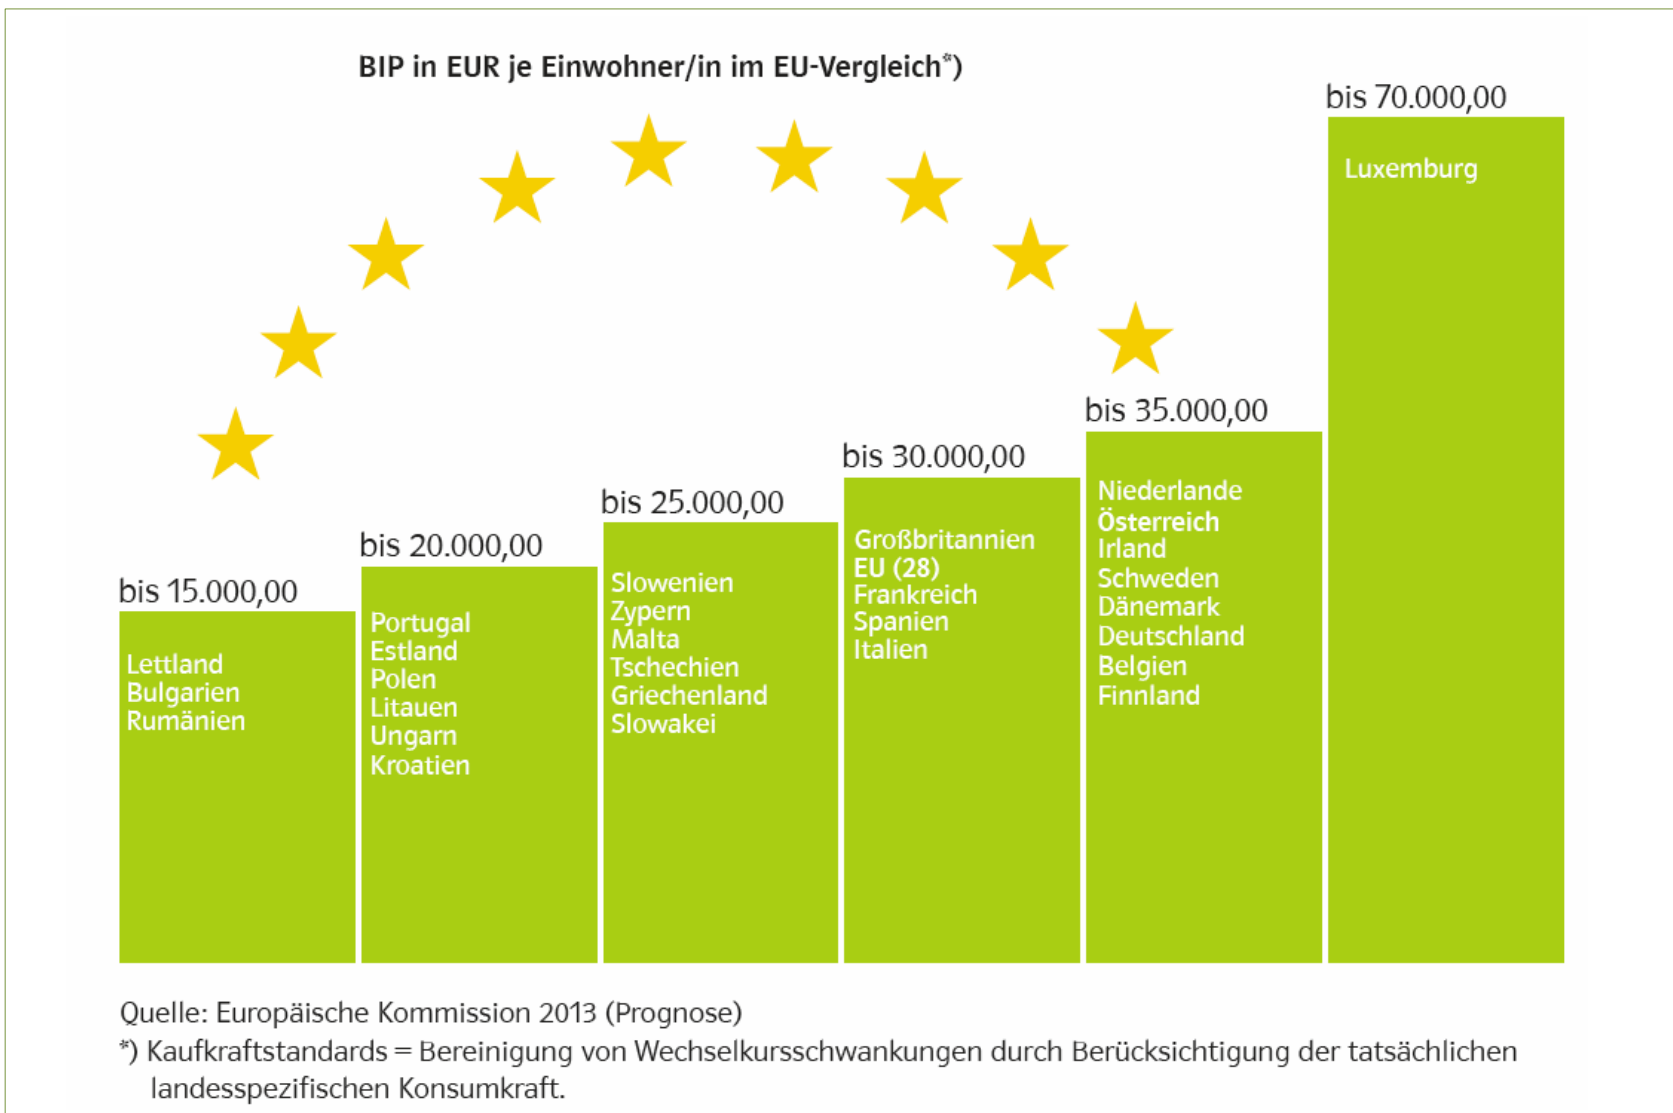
BIP in EUR je Einwohner/in im EU-Vergleich*)

bis 15.000,00

Lettland
Bulgarien
Rumänien

bis 20.000,00

Portugal
Estland
Polen
Litauen
Ungarn
Kroatien

bis 25.000,00

Slowenien
Zypern
Malta
Tschechien
Griechenland
Slowakei

bis 30.000,00

Großbritannien
EU (28)
Frankreich
Spanien
Italien

bis 35.000,00

Niederlande
Österreich
Irland
Schweden
Dänemark
Deutschland
Belgien
Finnland

bis 70.000,00

Luxemburg

Quelle: Europäische Kommission 2013 (Prognose)
*) Kaufkraftstandards = Bereinigung von Wechselkursschwankungen durch Berücksichtigung der tatsächlichen landesspezifischen Konsumkraft.